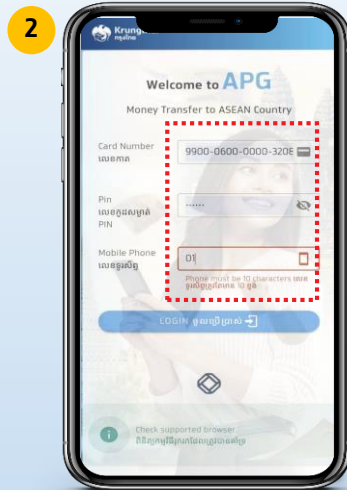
2

Krungsri

Welcome to APG

Money Transfer to ASEAN Country

Card Number
លេខកាត

9900-0600-0000-320E

Pin
លេខកូដសម្ងាត់
PIN

......

Mobile Phone
លេខទូរស័ព្ទ

01

Phone must be 10 characters លេខទូរស័ព្ទត្រូវតែមាន 10 ខ្ទង់

LOGIN ចូលប្រើប្រាស់

Check supported browser
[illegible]